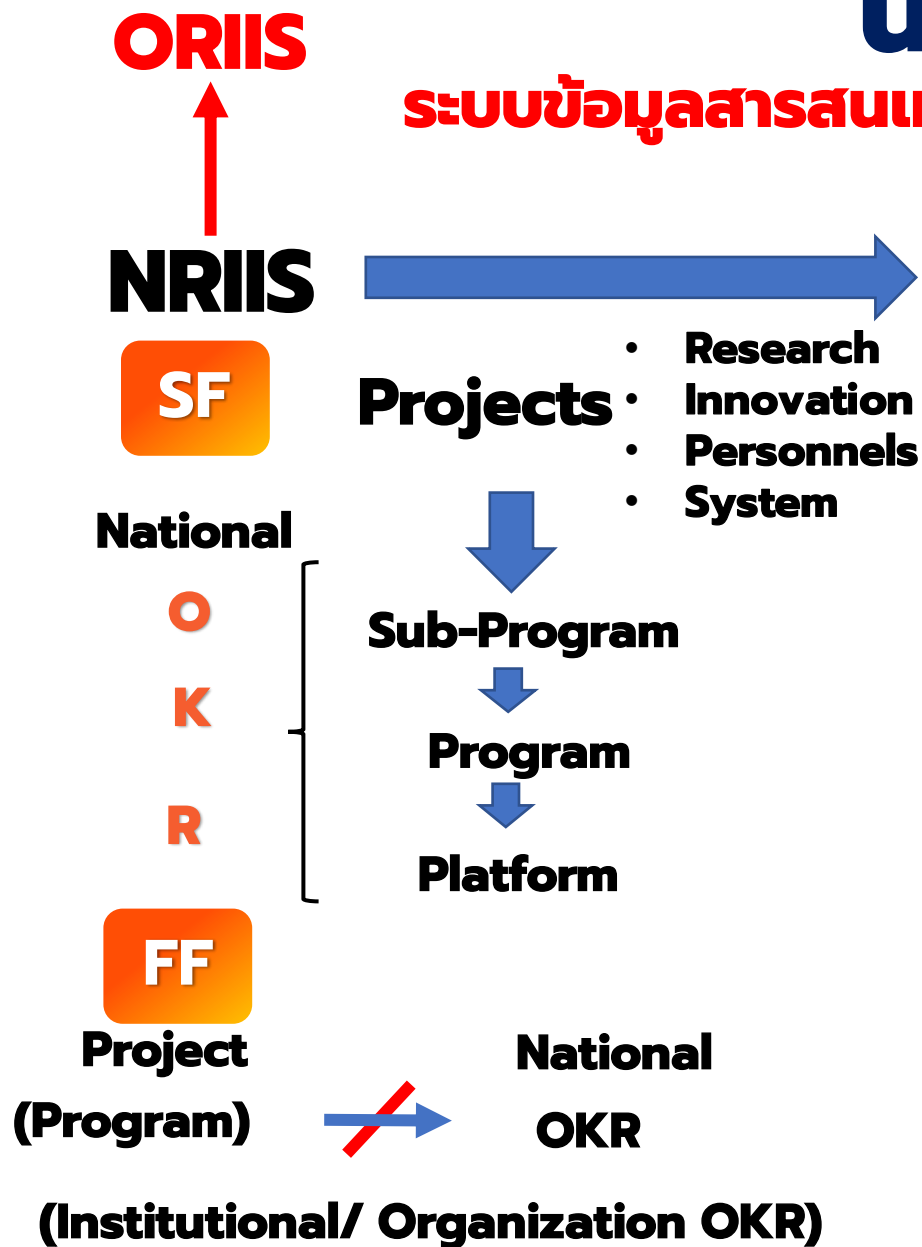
ORIIS

ระบบข้อมูลสารสนเ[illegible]

NRIIS

SF

Projects

- Research
- Innovation
- Personnels
- System

National

O

K

R

Sub-Program

Program

Platform

FF

Project

(Program)

National

OKR

(Institutional/ Organization OKR)